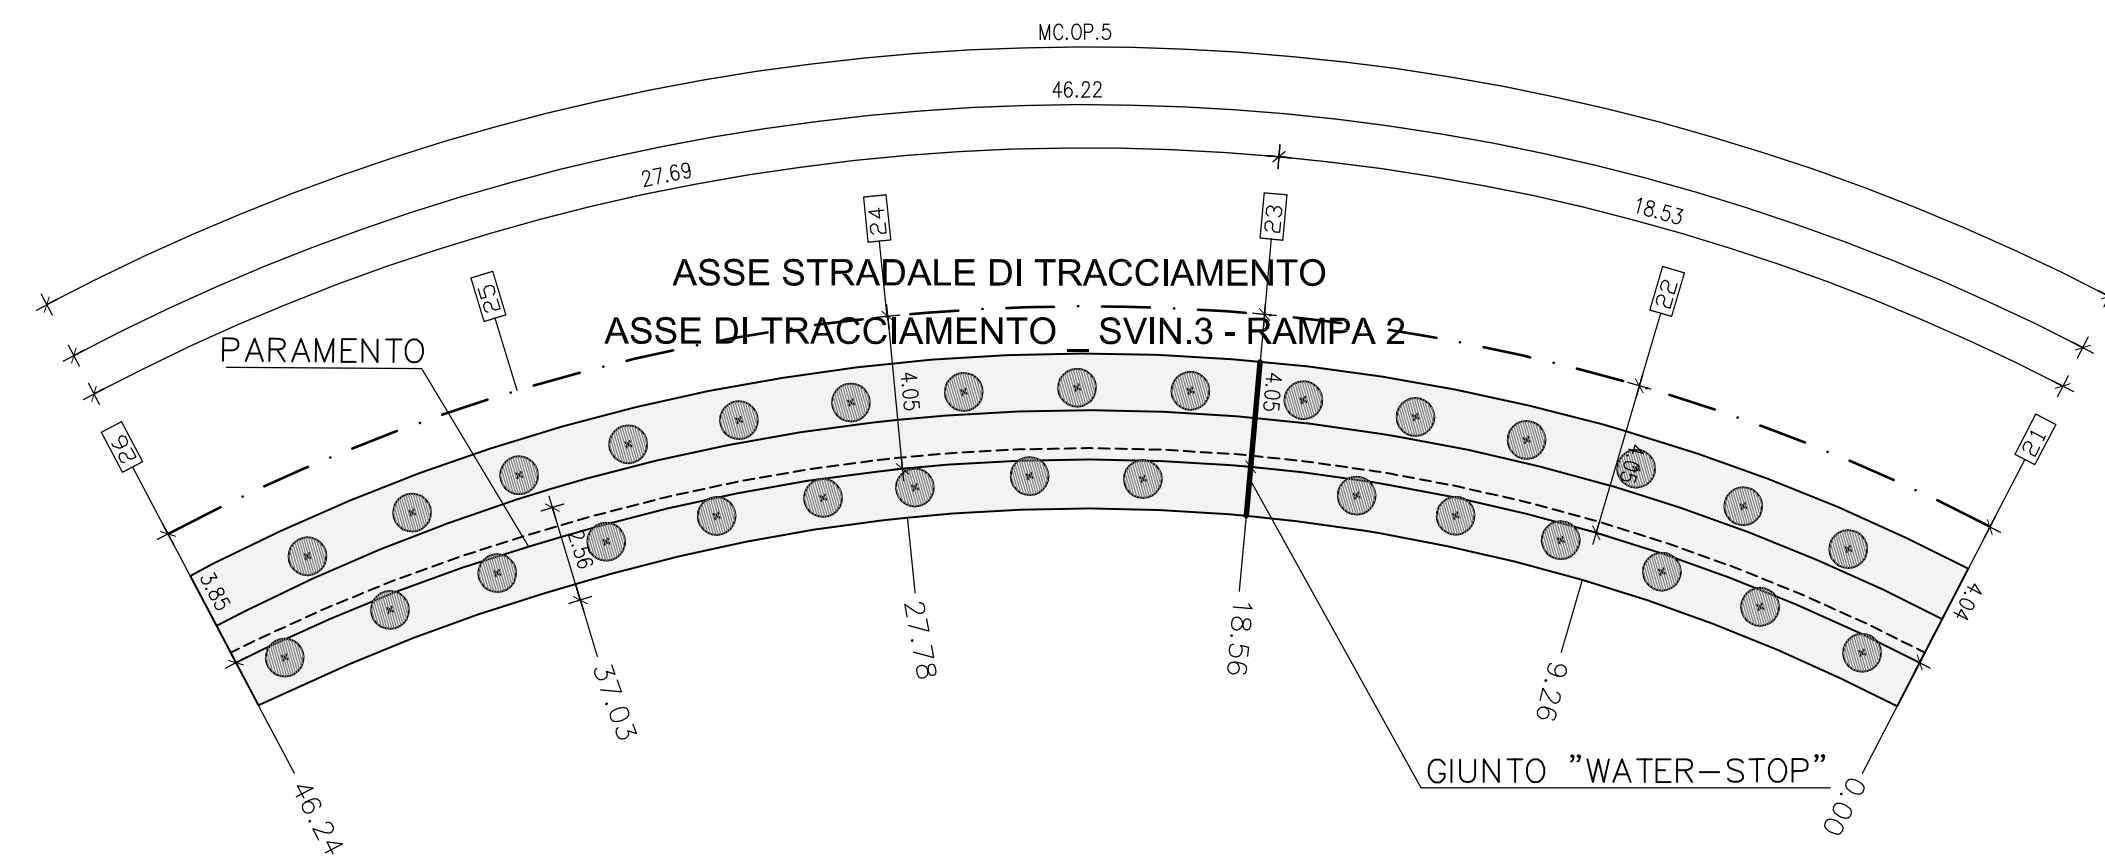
MC.OP.5

46.22

27.69

18.53

24

23

25

22

26

21

ASSE STRADALE DI TRACCIAMENTO

ASSE DI TRACCIAMENTO _ SVIN.3 - RAMPA 2

PARAMENTO

4.05

4.05

4.05

2.56

3.85

4.04

27.78

18.56

37.03

9.26

46.24

0.00

GIUNTO "WATER–STOP"